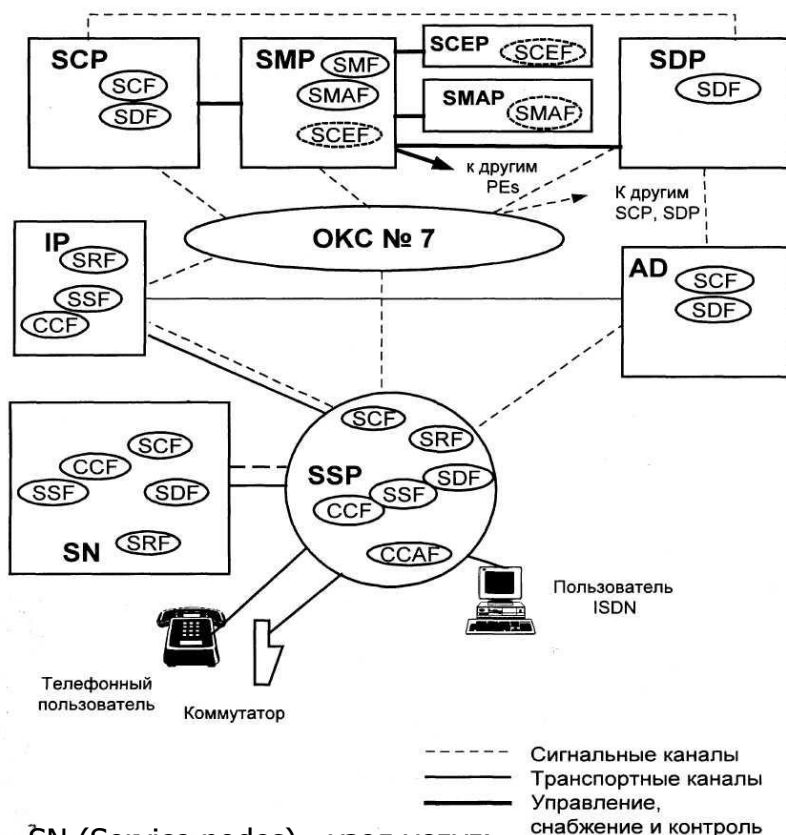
SCP
SCF
SDF
SMP
SMF
SMAF
SCEF
SCEP
SCEF
SMAP
SMAF
SDP
SDF
к другим PEs
К другим SCP, SDP
IP
SRF
SSF
CCF
ОКС № 7
AD
SCF
SDF
SCF
CCF
SSF
SDF
SN
SRF
SCF
SRF
SSP
SDF
SSF
CCF
CCAF
Пользователь ISDN
Телефонный пользователь
Коммутатор
Сигнальные каналы
Транспортные каналы
Управление, снабжение и контроль
SN (Service nodes) – узел услуг